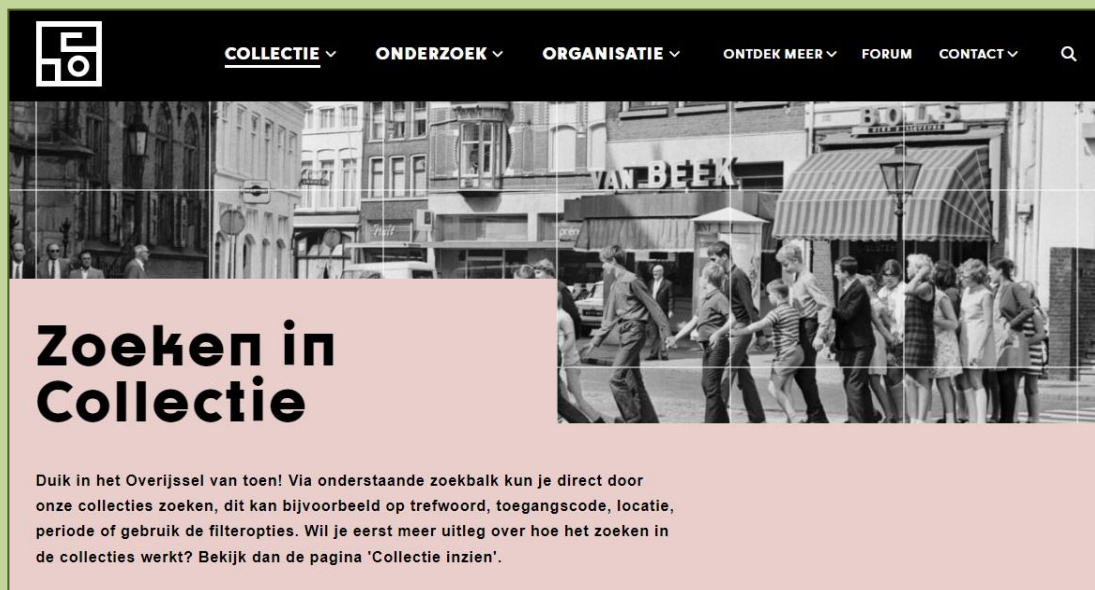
COLLECTIE ONDERZOEK ORGANISATIE ONTDEK MEER FORUM CONTACT

BOLS

VAN BEEK

Zoeken in Collectie

Duik in het Overijssel van toen! Via onderstaande zoekbalk kun je direct door onze collecties zoeken, dit kan bijvoorbeeld op trefwoord, toegangscode, locatie, periode of gebruik de filteropties. Wil je eerst meer uitleg over hoe het zoeken in de collecties werkt? Bekijk dan de pagina 'Collectie inzien'.